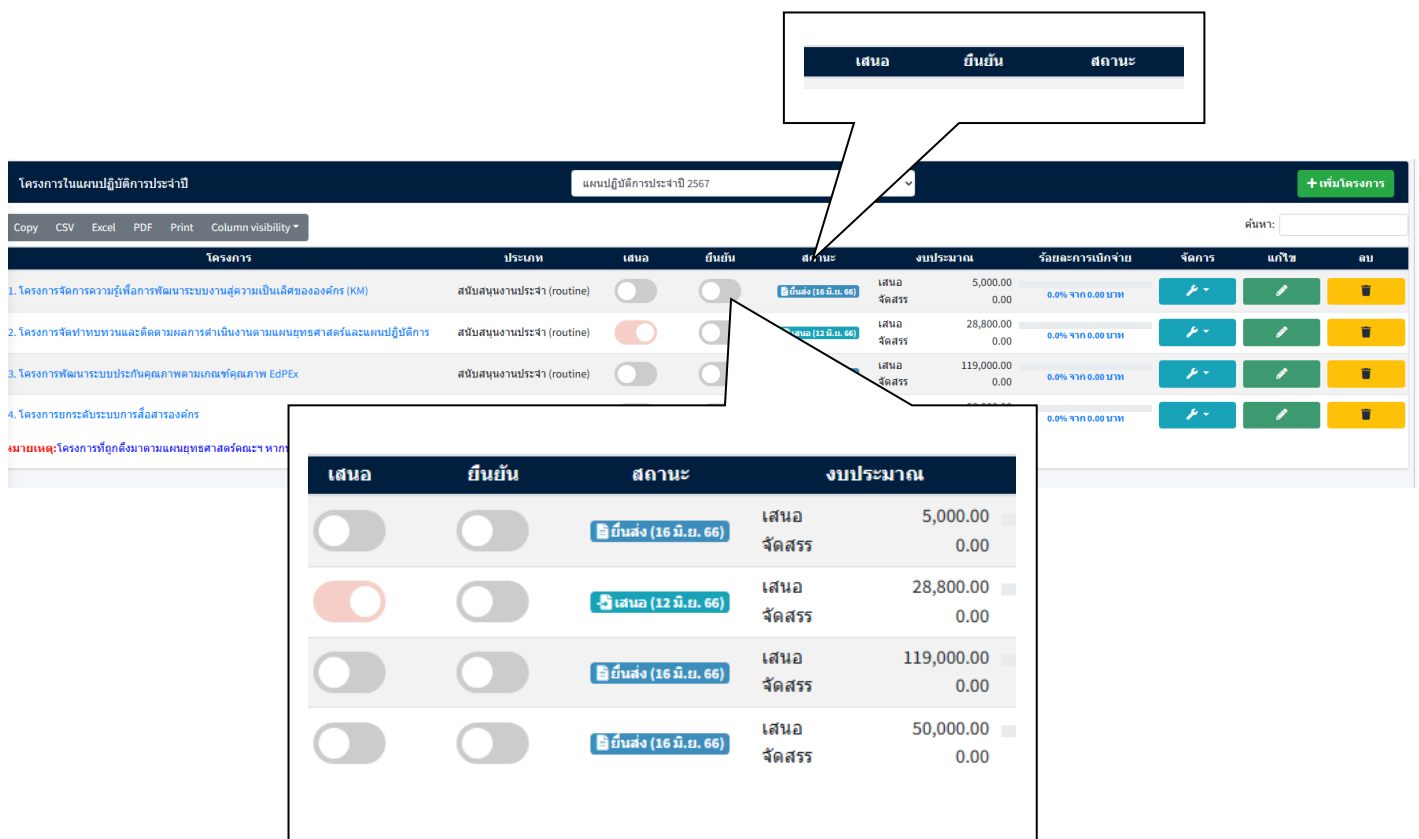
| เสนอ | ยืนยัน | สถานะ |
|---|---|---|

โครงการในแผนปฏิบัติการประจำปี

แผนปฏิบัติการประจำปี 2567

+ เพิ่มโครงการ

Copy CSV Excel PDF Print Column visibility

ค้นหา:

| โครงการ | ประเภท | เสนอ | ยืนยัน | สถานะ | งบประมาณ | ร้อยละการเบิกจ่าย | จัดการ | แก้ไข | ลบ |
|---|---|---|---|---|---|---|---|---|---|
| 1. โครงการจัดการความรู้เพื่อการพัฒนาระบบงานสู่ความเป็นเลิศขององค์กร (KM) | สนับสนุนงานประจำ (routine) | | | ยื่นส่ง (16 มิ.ย. 66) | เสนอ 5,000.00 จัดสรร 0.00 | 0.0% จาก 0.00 บาท | | | |
| 2. โครงการจัดทำทบทวนและติดตามผลการดำเนินงานตามแผนยุทธศาสตร์และแผนปฏิบัติการ | สนับสนุนงานประจำ (routine) | | | เสนอ (12 มิ.ย. 66) | เสนอ 28,800.00 จัดสรร 0.00 | 0.0% จาก 0.00 บาท | | | |
| 3. โครงการพัฒนาระบบประกันคุณภาพตามเกณฑ์คุณภาพ EdPEx | สนับสนุนงานประจำ (routine) | | | | เสนอ 119,000.00 จัดสรร 0.00 | 0.0% จาก 0.00 บาท | | | |
| 4. โครงการยกระดับระบบการสื่อสารองค์กร | | | | | | 0.0% จาก 0.00 บาท | | | |

หมายเหตุ: โครงการที่ถูกดึงมาตามแผนยุทธศาสตร์คณะฯ หาก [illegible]

| เสนอ | ยืนยัน | สถานะ | งบประมาณ |
|---|---|---|---|
| | | ยื่นส่ง (16 มิ.ย. 66) | เสนอ 5,000.00 จัดสรร 0.00 |
| | | เสนอ (12 มิ.ย. 66) | เสนอ 28,800.00 จัดสรร 0.00 |
| | | ยื่นส่ง (16 มิ.ย. 66) | เสนอ 119,000.00 จัดสรร 0.00 |
| | | ยื่นส่ง (16 มิ.ย. 66) | เสนอ 50,000.00 จัดสรร 0.00 |